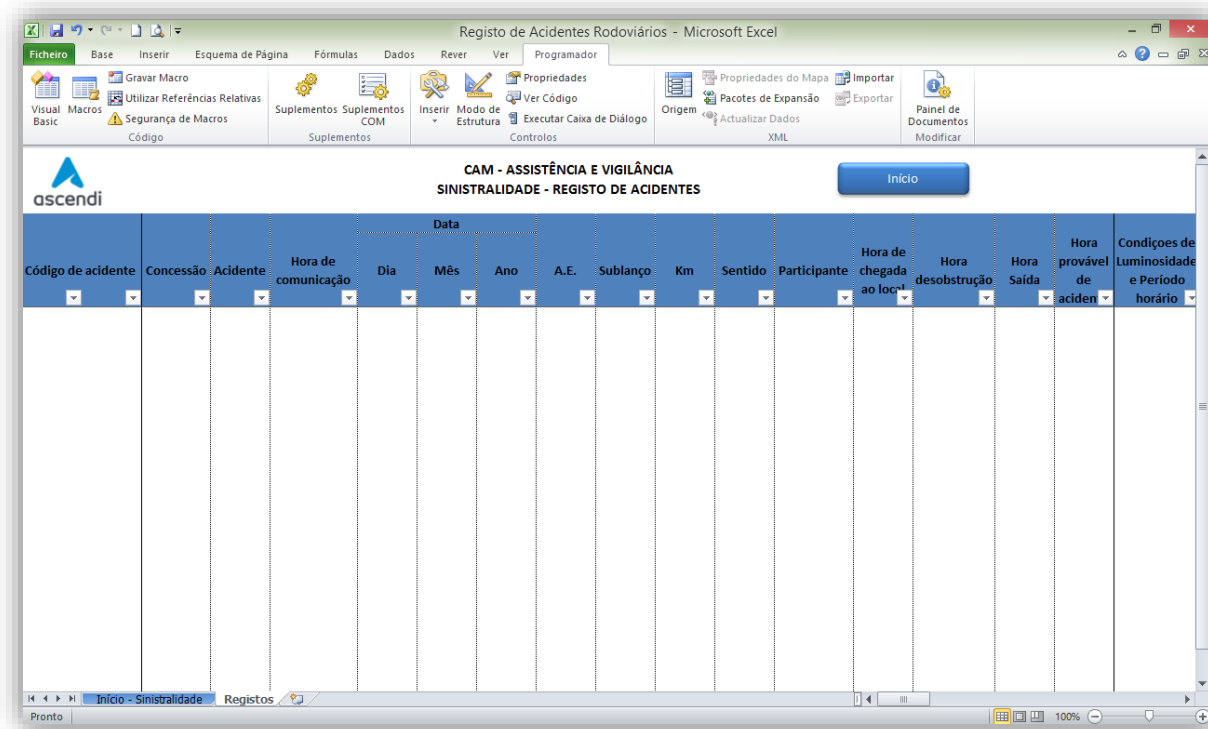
Registo de Acidentes Rodoviários - Microsoft Excel

Ficheiro | Base | Inserir | Esquema de Página | Fórmulas | Dados | Rever | Ver | Programador

Visual Basic | Macros | Gravar Macro | Utilizar Referências Relativas | Segurança de Macros
Código

Suplementos | Suplementos COM
Suplementos

Inserir | Modo de Estrutura | Propriedades | Ver Código | Executar Caixa de Diálogo
Controlos

Origem | Propriedades do Mapa | Pacotes de Expansão | Actualizar Dados | Importar | Exportar
XML

Painel de Documentos
Modificar

ascendi

CAM - ASSISTÊNCIA E VIGILÂNCIA
SINISTRALIDADE - REGISTO DE ACIDENTES

Início

| Código de acidente | Concessão | Acidente | Hora de comunicação | Data Dia | Data Mês | Data Ano | A.E. | Sublanço | Km | Sentido | Participante | Hora de chegada ao local | Hora desobstrução | Hora Saída | Hora provável de aciden | Condiçoes de Luminosidade e Período horário |
|---|---|---|---|---|---|---|---|---|---|---|---|---|---|---|---|---|

Início - Sinistralidade | Registos

Pronto | 100%